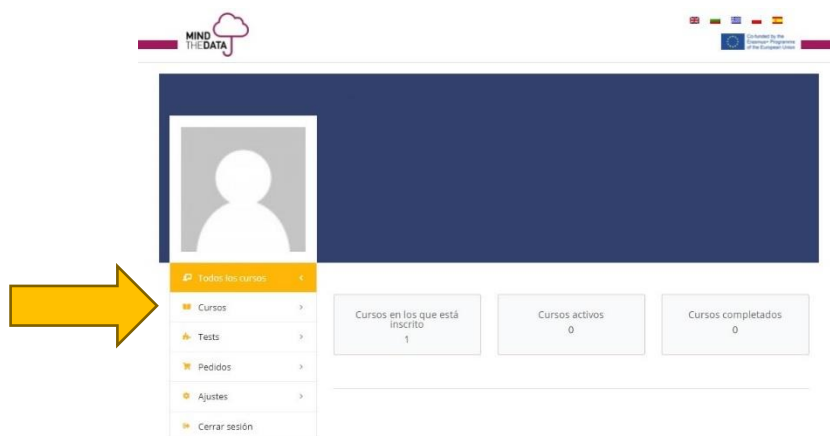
MIND THEDATA

Co-funded by the Erasmus+ Programme of the European Union

Todos los cursos

Cursos

Tests

Pedidos

Ajustes

Cerrar sesión

Cursos en los que está inscrito
1

Cursos activos
0

Cursos completados
0